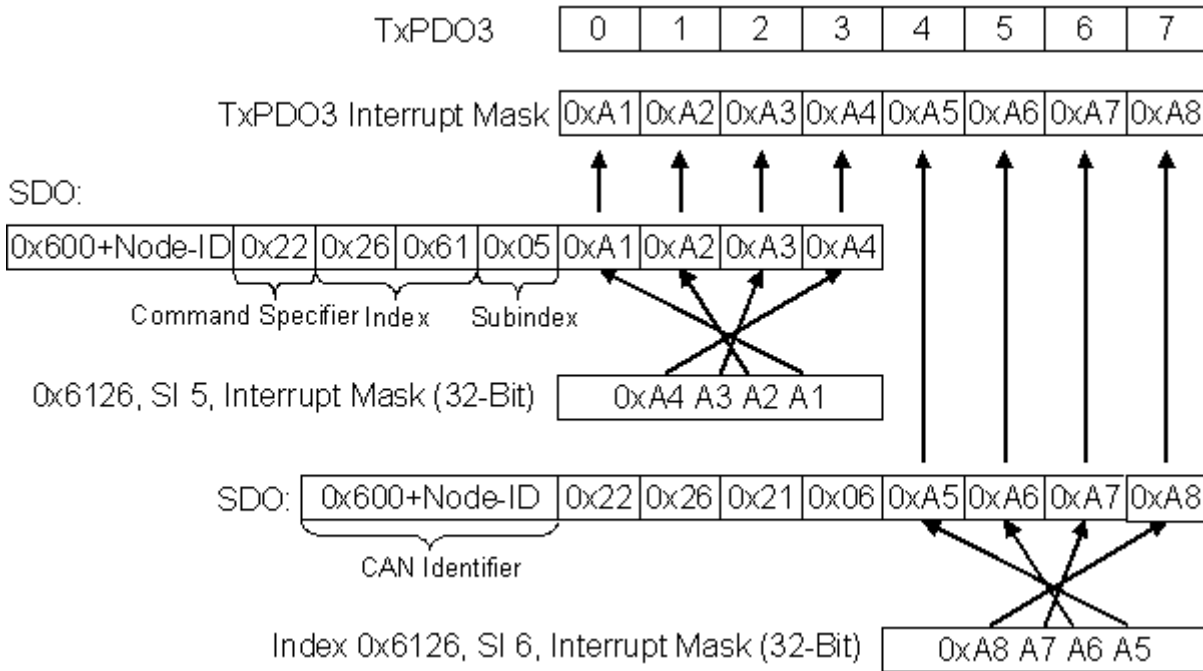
TxPDO3

| 0 | 1 | 2 | 3 | 4 | 5 | 6 | 7 |
|---|---|---|---|---|---|---|---|

TxPDO3 Interrupt Mask

| 0xA1 | 0xA2 | 0xA3 | 0xA4 | 0xA5 | 0xA6 | 0xA7 | 0xA8 |
|---|---|---|---|---|---|---|---|

SDO:

| 0x600+Node-ID | 0x22 | 0x26 | 0x61 | 0x05 | 0xA1 | 0xA2 | 0xA3 | 0xA4 |
|---|---|---|---|---|---|---|---|---|

Command Specifier Index Subindex

0x6126, SI 5, Interrupt Mask (32-Bit) 0xA4 A3 A2 A1

SDO:

| 0x600+Node-ID | 0x22 | 0x26 | 0x21 | 0x06 | 0xA5 | 0xA6 | 0xA7 | 0xA8 |
|---|---|---|---|---|---|---|---|---|

CAN Identifier

Index 0x6126, SI 6, Interrupt Mask (32-Bit) 0xA8 A7 A6 A5